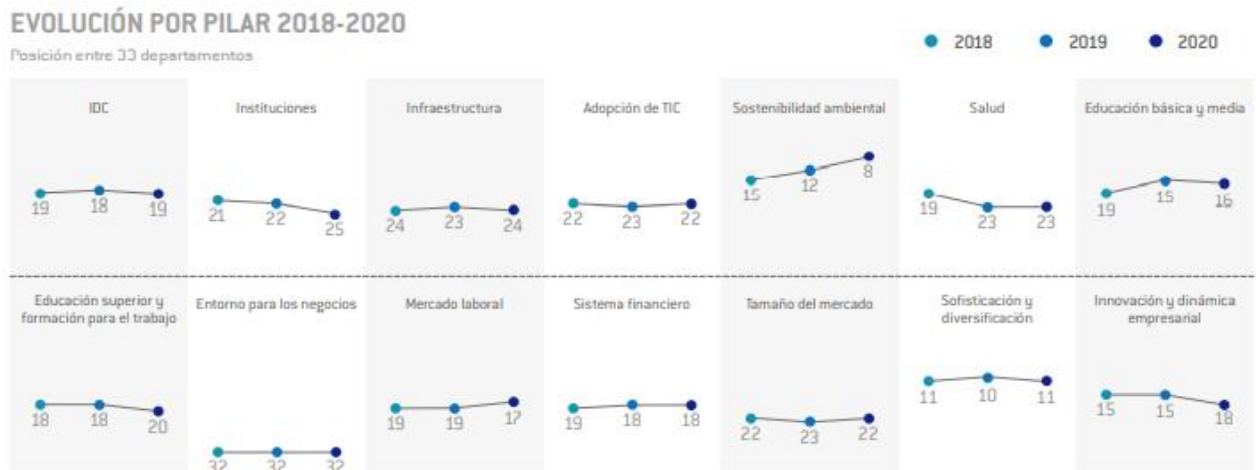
EVOLUCIÓN POR PILAR 2018-2020
Posición entre 33 departamentos

2018 2019 2020

IDC
19 18 19

Instituciones
21 22 25

Infraestructura
24 23 24

Adopción de TIC
22 23 22

Sostenibilidad ambiental
15 12 8

Salud
19 23 23

Educación básica y media
19 15 16

Educación superior y formación para el trabajo
18 18 20

Entorno para los negocios
32 32 32

Mercado laboral
19 19 17

Sistema financiero
19 18 18

Tamaño del mercado
22 23 22

Sofisticación y diversificación
11 10 11

Innovación y dinámica empresarial
15 15 18